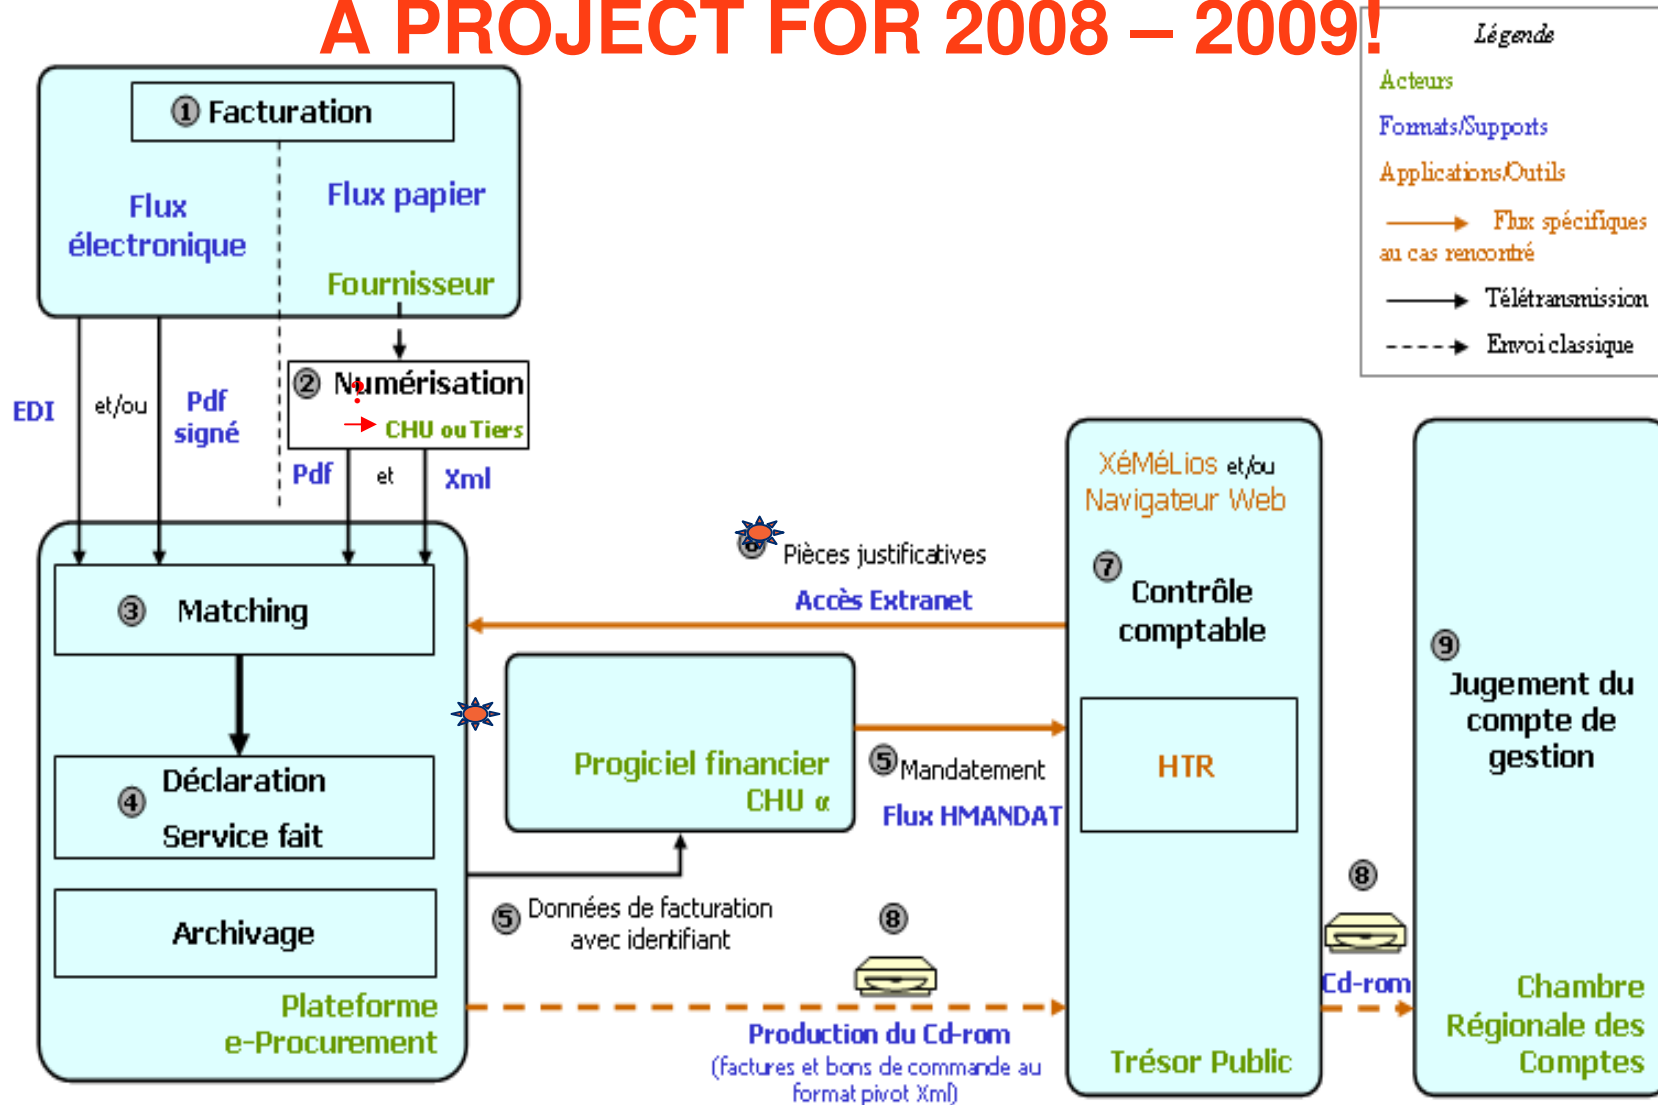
A PROJECT FOR 2008 – 2009!

Légende
Acteurs
Formats/Supports
Applications/Outils
Flux spécifiques au cas rencontré
Télétransmission
Envoi classique

① Facturation
Flux électronique
Flux papier
Fournisseur

EDI
et/ou
Pdf signé

② Numérisation
CHU ou Tiers
Pdf
et
Xml

③ Matching
④ Déclaration Service fait
Archivage
Plateforme e-Procurement

⑥ Pièces justificatives
Accès Extranet

Progiciel financier CHU α

⑤ Mandatement
Flux HMANDAT

⑤ Données de facturation avec identifiant

⑧
Production du Cd-rom
(factures et bons de commande au format pivot Xml)

XéMéLios et/ou Navigateur Web
⑦ Contrôle comptable
HTR
Trésor Public

⑧
Cd-rom

⑨ Jugement du compte de gestion
Chambre Régionale des Comptes